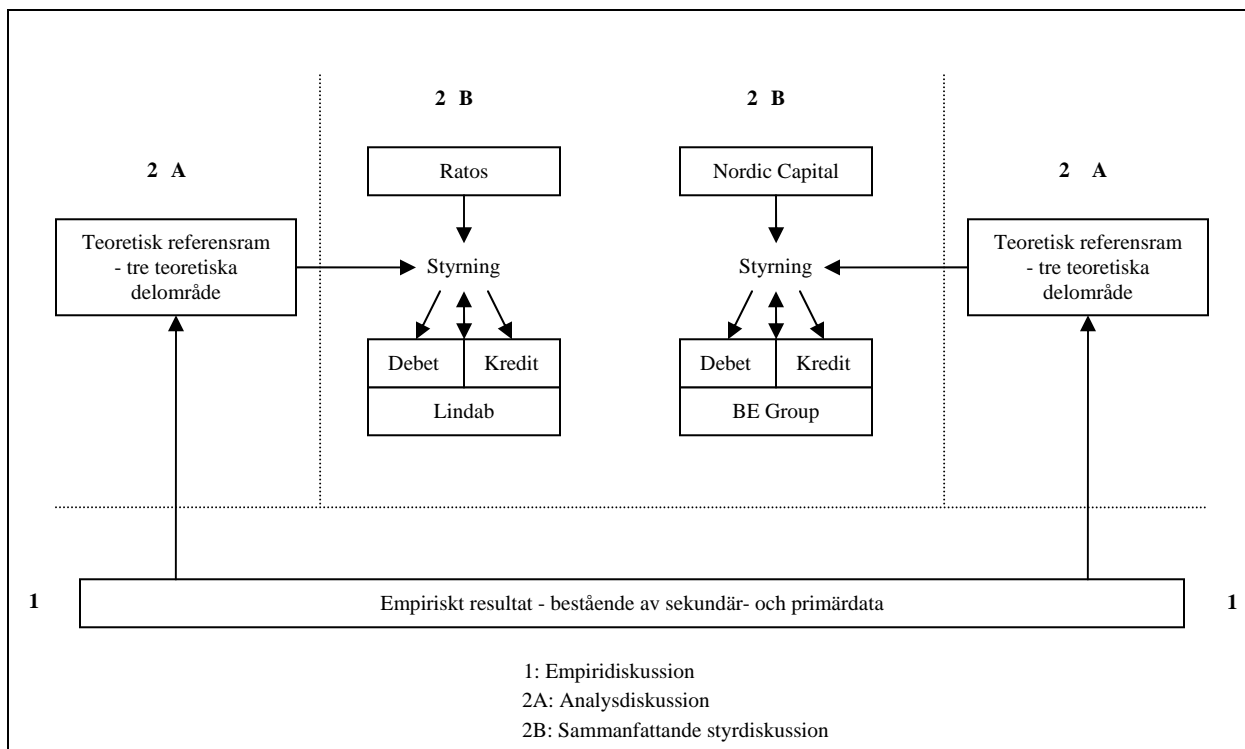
2 B

2 B

2 A

Ratos

Nordic Capital

2 A

Teoretisk referensram - tre teoretiska delområde

Styrning

Styrning

Teoretisk referensram - tre teoretiska delområde

Debet

Kredit

Debet

Kredit

Lindab

BE Group

1

Empiriskt resultat - bestående av sekundär- och primärdata

1

1: Empiridiskussion
2A: Analysdiskussion
2B: Sammanfattande styrdiskussion